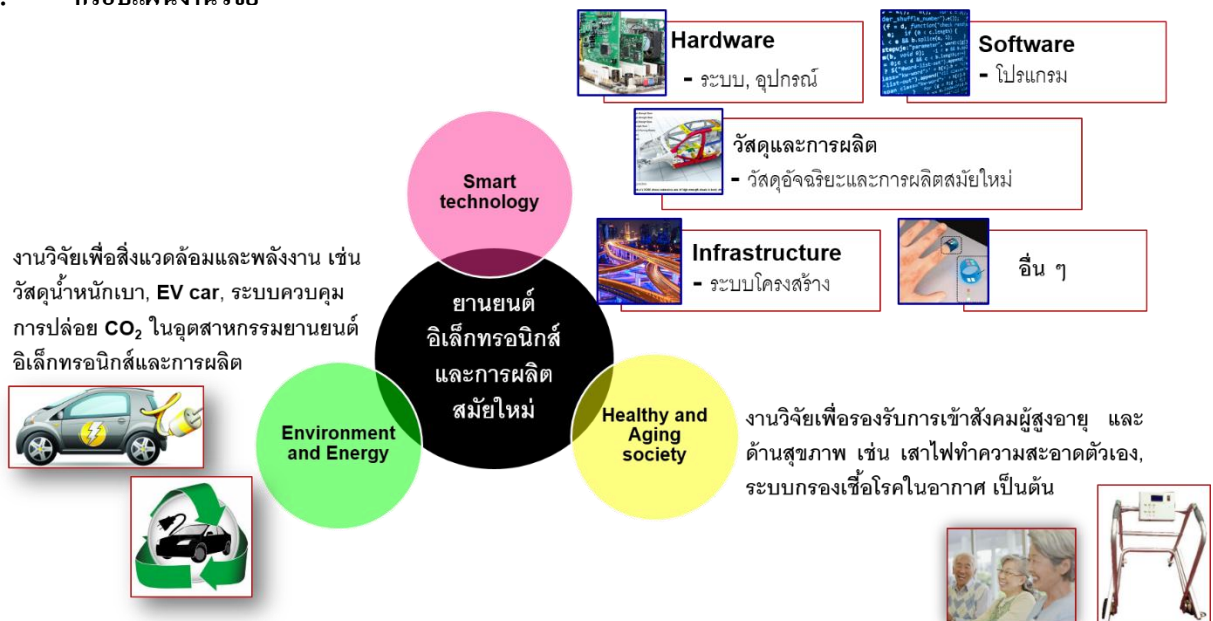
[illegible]

Hardware
- ระบบ, อุปกรณ์

Software
- โปรแกรม

วัสดุและการผลิต
- วัสดุอัจฉริยะและการผลิตสมัยใหม่

Smart technology

Infrastructure
- ระบบโครงสร้าง

อื่น ๆ

งานวิจัยเพื่อสิ่งแวดล้อมและพลังงาน เช่น วัสดุน้ำหนักเบา, EV car, ระบบควบคุมการปล่อย $CO_2$ ในอุตสาหกรรมยานยนต์ อิเล็กทรอนิกส์และการผลิต

ยานยนต์ อิเล็กทรอนิกส์ และการผลิต สมัยใหม่

Environment and Energy

Healthy and Aging society

งานวิจัยเพื่อรองรับการเข้าสังคมผู้สูงอายุ และด้านสุขภาพ เช่น เสาไฟทำความสะอาดตัวเอง, ระบบกรองเชื้อโรคในอากาศ เป็นต้น